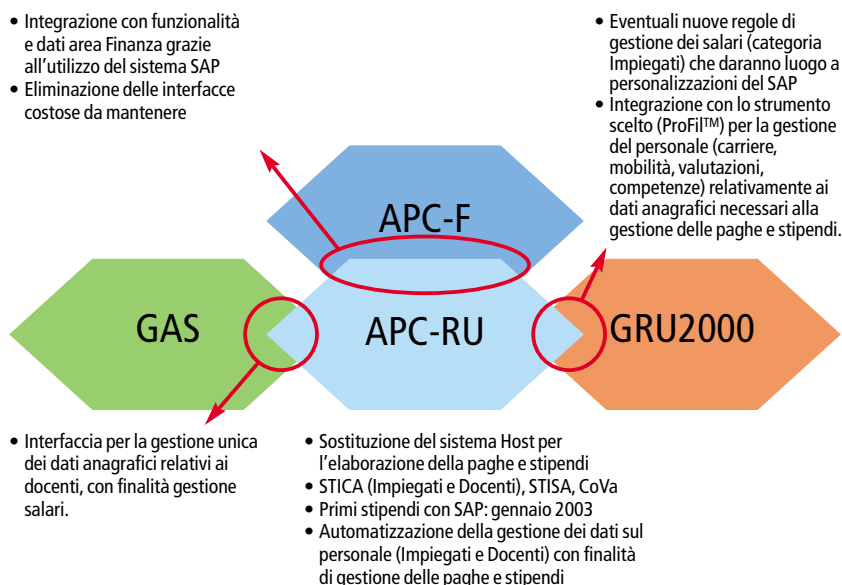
• Integrazione con funzionalità e dati area Finanza grazie all'utilizzo del sistema SAP
• Eliminazione delle interfacce costose da mantenere

• Eventuali nuove regole di gestione dei salari (categoria Impiegati) che daranno luogo a personalizzazioni del SAP
• Integrazione con lo strumento scelto (ProFil™) per la gestione del personale (carriere, mobilità, valutazioni, competenze) relativamente ai dati anagrafici necessari alla gestione delle paghe e stipendi.

APC-F

GAS

APC-RU

GRU2000

• Interfaccia per la gestione unica dei dati anagrafici relativi ai docenti, con finalità gestione salari.

• Sostituzione del sistema Host per l'elaborazione della paghe e stipendi
• STICA (Impiegati e Docenti), STISA, CoVa
• Primi stipendi con SAP: gennaio 2003
• Automatizzazione della gestione dei dati sul personale (Impiegati e Docenti) con finalità di gestione delle paghe e stipendi